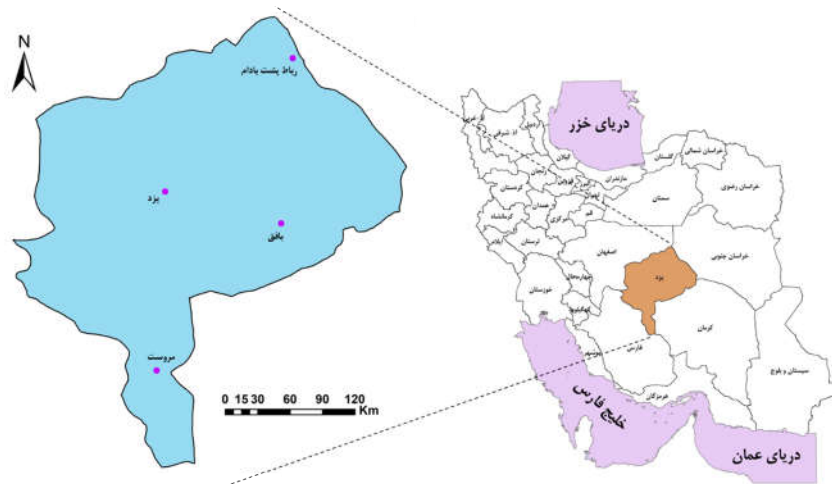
N

رباط پشت بادام

یزد

بافق

مروست

0 15 30 60 90 120 Km

دریای خزر

گلستان

خراسان شمالی

خراسان رضوی

سمنان

مازندران

گیلان

اردبیل

آذربایجان شرقی

زنجان

قزوین

تهران

قم

کردستان

همدان

کرمانشاه

مرکزی

لرستان

ایلام

اصفهان

خراسان جنوبی

یزد

خوزستان

چهارمحال

کهگیلویه

فارس

بوشهر

کرمان

هرمزگان

سیستان و بلوچ

خلیج فارس

دریای عمان